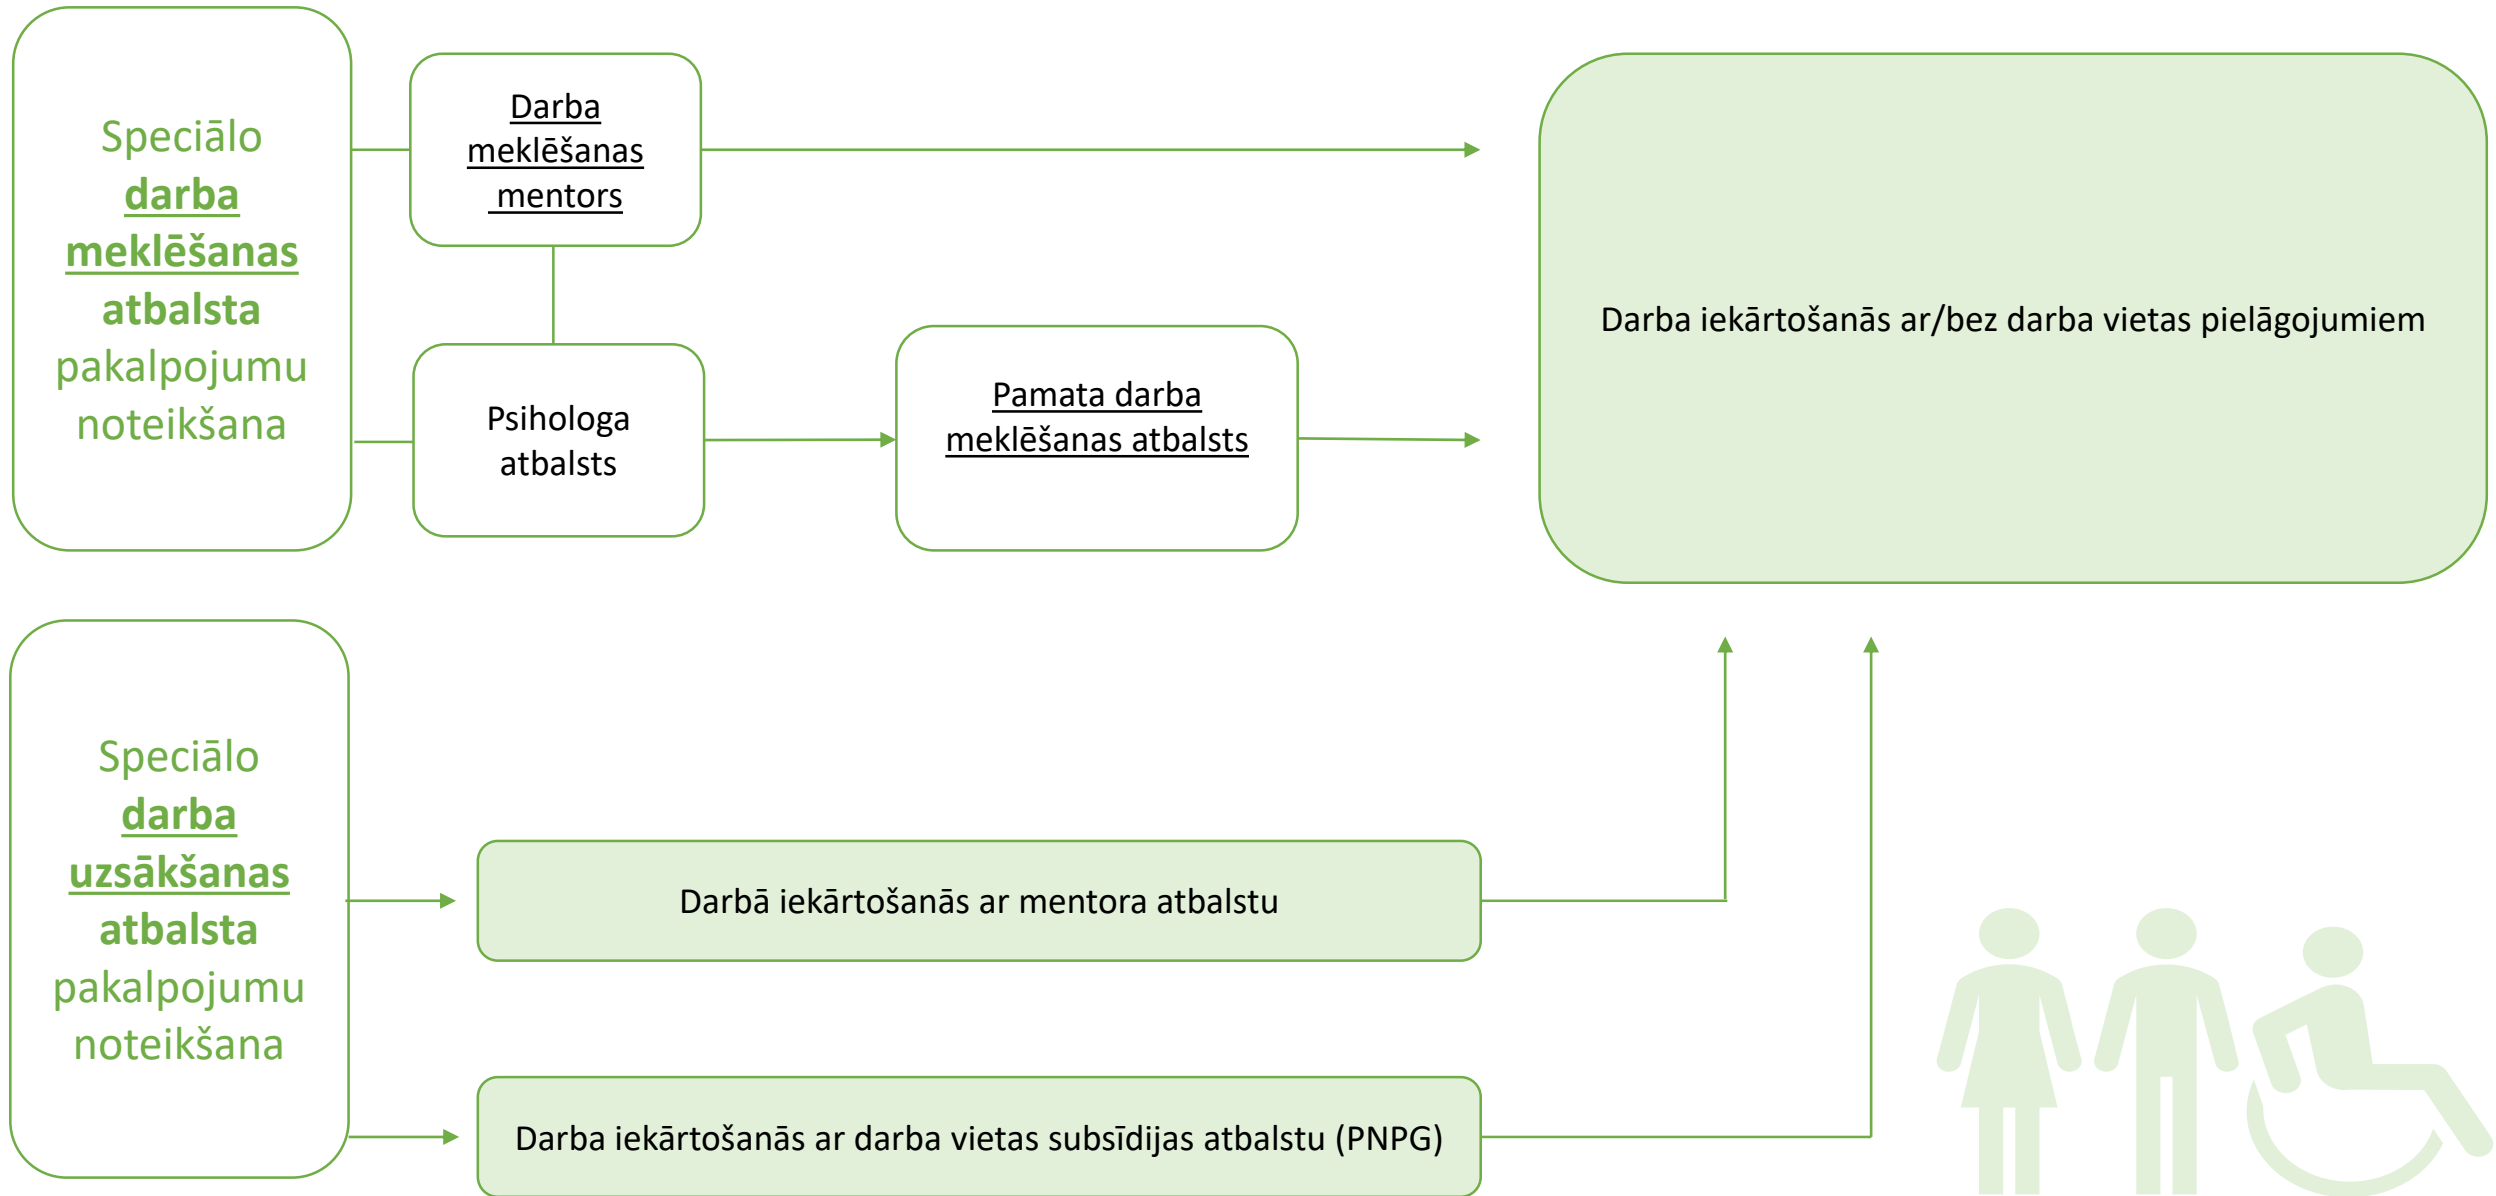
Speciālo darba meklēšanas atbalsta pakalpojumu noteikšana

Darba meklēšanas mentors

Psihologa atbalsts

Pamata darba meklēšanas atbalsts

Darba iekārtošanās ar/bez darba vietas pielāgojumiem

Speciālo darba uzsākšanas atbalsta pakalpojumu noteikšana

Darbā iekārtošanās ar mentora atbalstu

Darba iekārtošanās ar darba vietas subsīdijas atbalstu (PNPG)